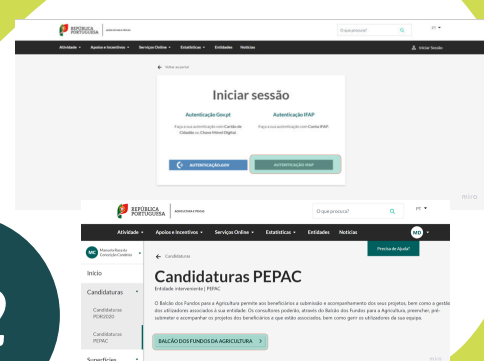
REPÚBLICA PORTUGUESA | AGRICULTURA E PESCAS

O que procura? PT

Atividade Apoios e incentivos Serviços Online Estatísticas Entidades Notícias Iniciar Sessão

← Voltar ao portal

Iniciar sessão

Autenticação Gov.pt

Faça a sua autenticação com Cartão de Cidadão ou Chave Móvel Digital.

AUTENTICAÇÃO.GOV

Autenticação IFAP

Faça a sua autenticação com Conta IFAP.

AUTENTICAÇÃO IFAP

REPÚBLICA PORTUGUESA | AGRICULTURA E PESCAS

O que procura? PT

Atividade Apoios e incentivos Serviços Online Estatísticas Entidades Notícias MD

Precisa de Ajuda?

MC Manuela Beirão Conceição Cardoso

Início

Candidaturas

Candidaturas PDR2020

Candidaturas PEPAC

Superfícies

← Candidaturas

Candidaturas PEPAC

Entidade interveniente | PEPAC

O Balcão dos Fundos para a Agricultura permite aos beneficiários a submissão e acompanhamento dos seus projetos, bem como a gestão dos utilizadores associados à sua entidade. Os consultores poderão, através do Balcão dos Fundos para a Agricultura, preencher, pré-submeter e acompanhar os projetos dos beneficiários a que estão associados, bem como gerir os utilizadores da sua equipa.

BALCÃO DOS FUNDOS DA AGRICULTURA >